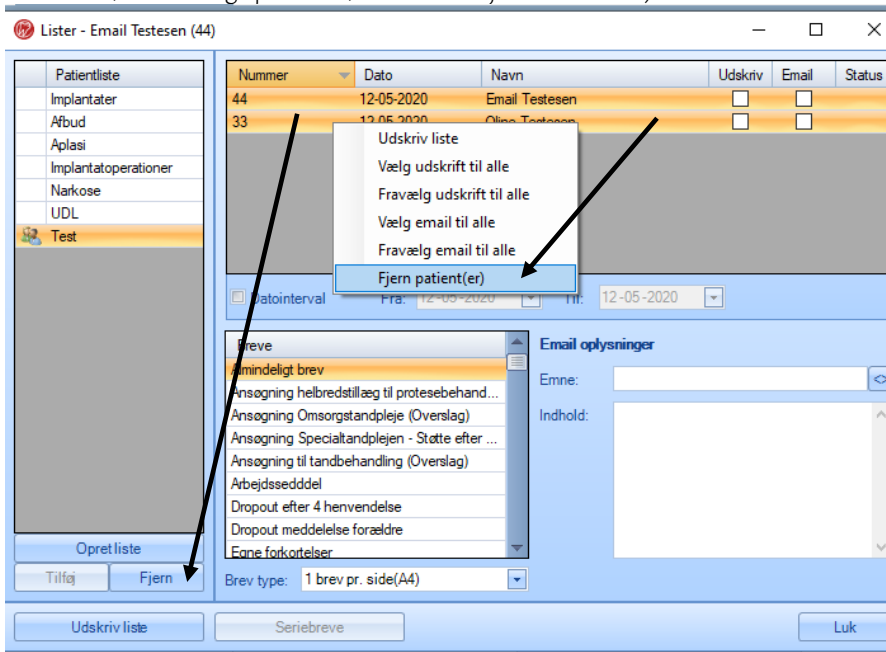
Lister - Email Testesen (44)

| Patientliste |
|---|
| Implantater |
| Afbud |
| Aplasi |
| Implantatoperationer |
| Narkose |
| UDL |
| Test |

| Nummer | Dato | Navn | Udskriv | Email | Status |
|---|---|---|---|---|---|
| 44 | 12-05-2020 | Email Testesen | | | |
| 33 | 12-05-2020 | Oline Testesen | | | |

Udskriv liste
Vælg udskrift til alle
Fravælg udskrift til alle
Vælg email til alle
Fravælg email til alle
Fjern patient(er)

Datointerval Fra: 12-05-2020 Til: 12-05-2020

| Breve |
|---|
| Almindeligt brev |
| Ansøgning helbredstillæg til protesebehand... |
| Ansøgning Omsorgstandpleje (Overslag) |
| Ansøgning Specialtandplejen - Støtte efter ... |
| Ansøgning til tandbehandling (Overslag) |
| Arbejdssedddel |
| Dropout efter 4 henvendelse |
| Dropout meddelelse forældre |
| Egne forkortelser |

Email oplysninger
Emne:
Indhold:

Opret liste
Tilføj Fjern
Brev type: 1 brev pr. side(A4)

Udskriv liste
Seriebreve
Luk